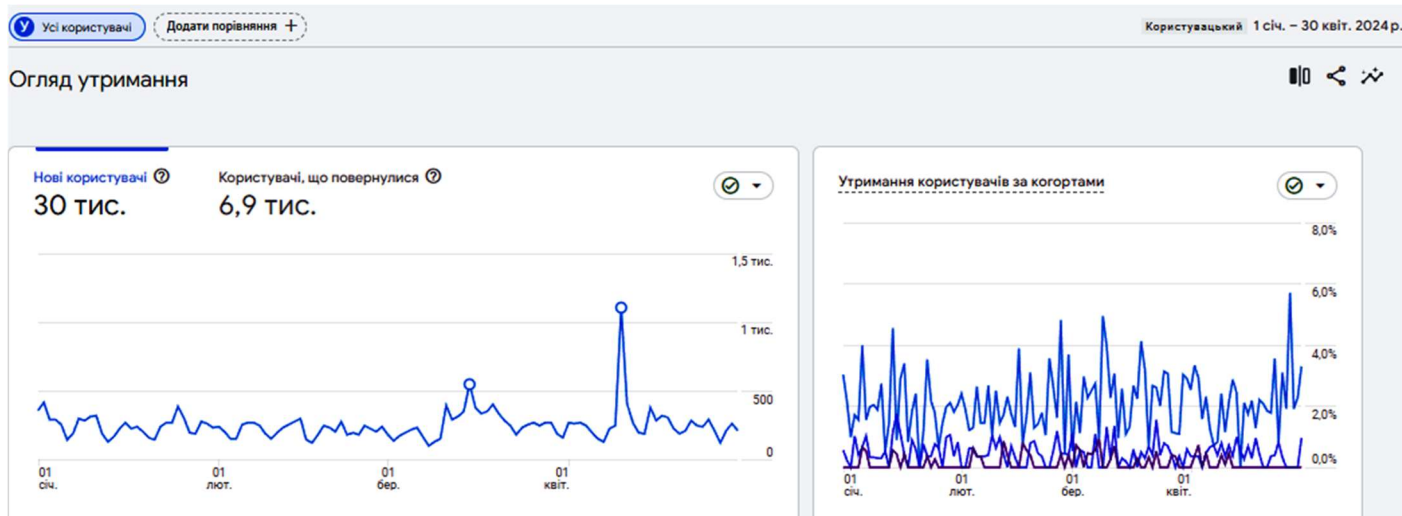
У Усі користувачі

Додати порівняння +

Користувацький 1 січ. – 30 квіт. 2024 р.

Огляд утримання

Нові користувачі
30 тис.

Користувачі, що повернулися
6,9 тис.

1,5 тис.
1 тис.
500
0

01 січ.
01 лют.
01 бер.
01 квіт.

Утримання користувачів за когортами

8,0%
6,0%
4,0%
2,0%
0,0%

01 січ.
01 лют.
01 бер.
01 квіт.